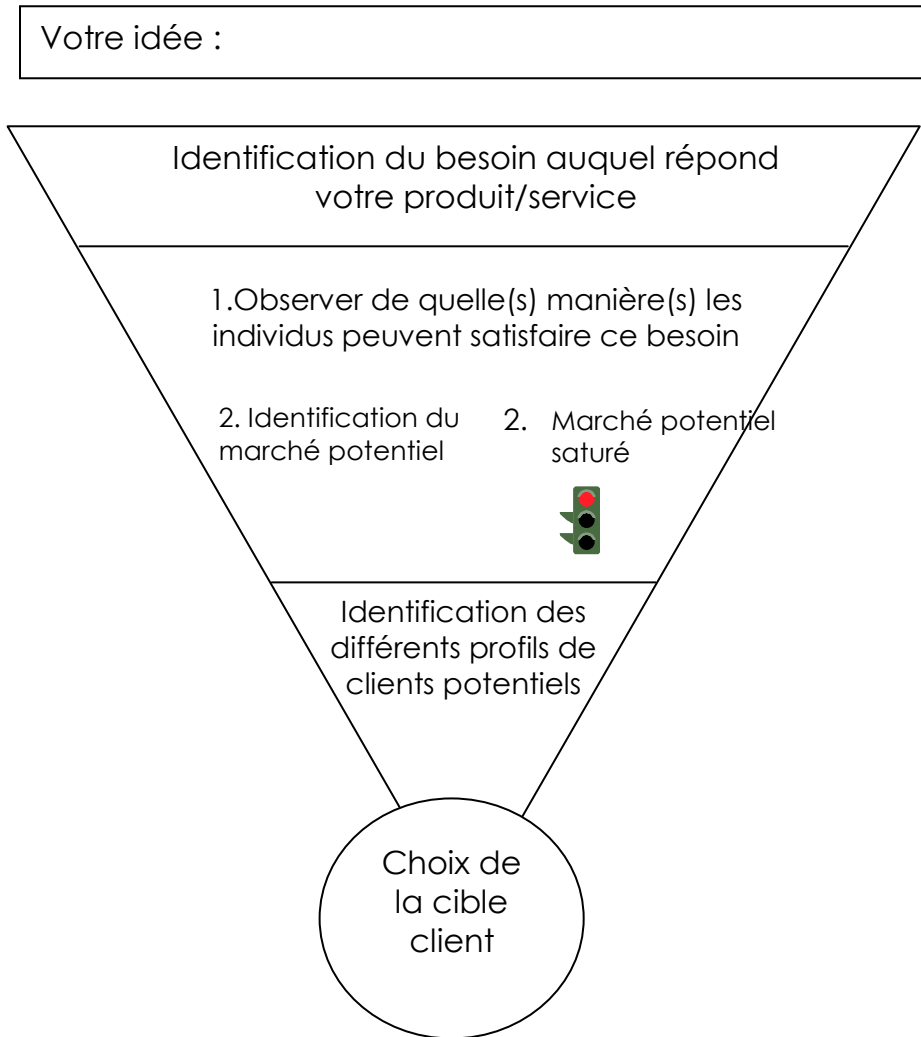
Votre idée :

Identification du besoin auquel répond votre produit/service

1.Observer de quelle(s) manière(s) les individus peuvent satisfaire ce besoin

2. Identification du marché potentiel

2. Marché potentiel saturé

Identification des différents profils de clients potentiels

Choix de la cible client